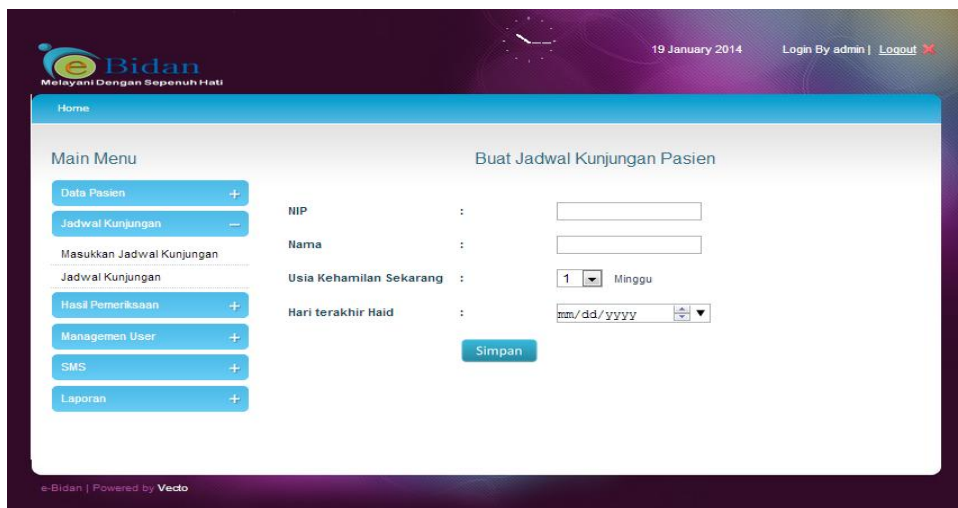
e Bidan
Melayani Dengan Sepenuh Hati

19 January 2014 Login By admin | Logout

Home

Main Menu

Data Pasien +
Jadwal Kunjungan –
Masukkan Jadwal Kunjungan
Jadwal Kunjungan
Hasil Pemeriksaan +
Managemen User +
SMS +
Laporan +

Buat Jadwal Kunjungan Pasien

NIP :
Nama :
Usia Kehamilan Sekarang : 1 Minggu
Hari terakhir Haid : mm/dd/yyyy

Simpan

e-Bidan | Powered by Vecto